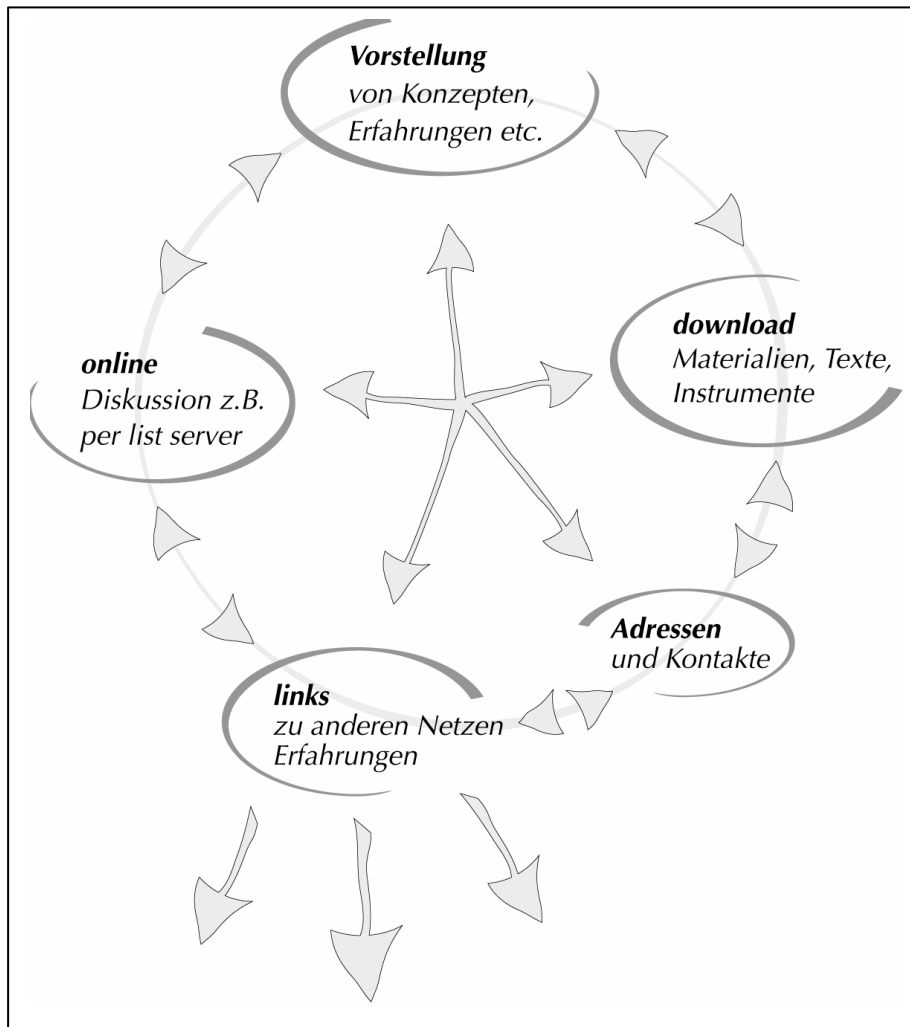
**Vorstellung**
von Konzepten,
Erfahrungen etc.

**download**
Materialien, Texte,
Instrumente

**Adressen**
und Kontakte

**links**
zu anderen Netzen
Erfahrungen

**online**
Diskussion z.B.
per list server